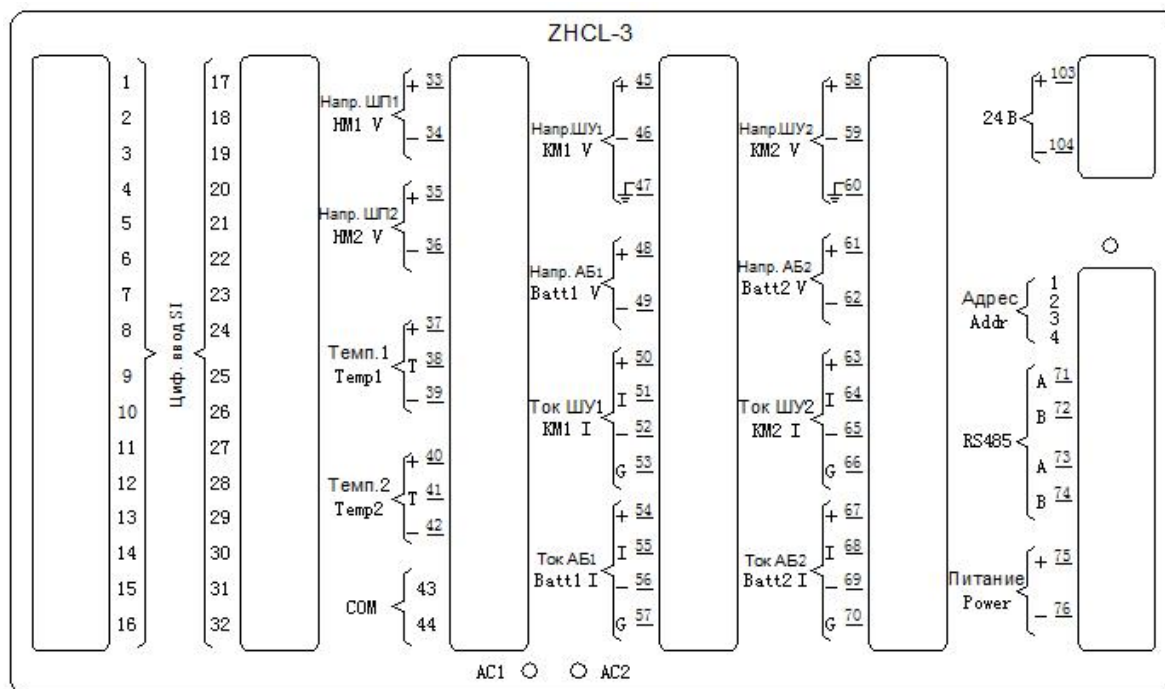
ZHCL-3

1
2
3
4
5
6
7
8
9
10
11
12
13
14
15
16

Циф. ввод SI

17
18
19
20
21
22
23
24
25
26
27
28
29
30
31
32

Напр. ШП1 НМ1 V + 33 – 34
Напр. ШП2 НМ2 V + 35 – 36
Темп.1 Temp1 + 37 T 38 – 39
Темп.2 Temp2 + 40 T 41 – 42
COM 43 44

Напр.ШУ1 КМ1 V + 45 – 46 47
Напр. АБ1 Batt1 V + 48 – 49
Ток ШУ1 КМ1 I + 50 I 51 – 52 G 53
Ток АБ1 Batt1 I + 54 I 55 – 56 G 57

Напр.ШУ2 КМ2 V + 58 – 59 60
Напр. АБ2 Batt2 V + 61 – 62
Ток ШУ2 КМ2 I + 63 I 64 – 65 G 66
Ток АБ2 Batt2 I + 67 I 68 – 69 G 70

24 В + 103 – 104

Адрес Addr 1 2 3 4
RS485 A 71 B 72 A 73 B 74
Питание Power + 75 – 76

AC1 AC2